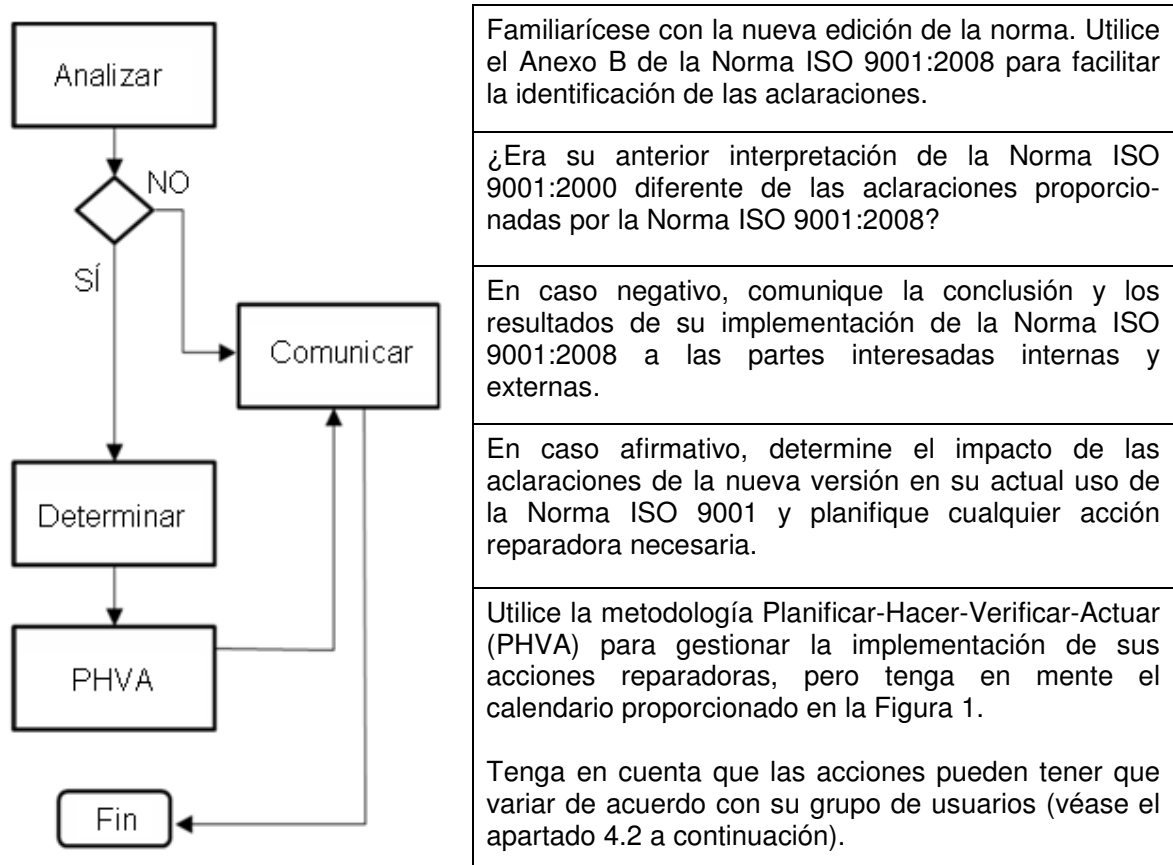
Analizar

NO

SÍ

Comunicar

Determinar

PHVA

Fin

Familiarícese con la nueva edición de la norma. Utilice el Anexo B de la Norma ISO 9001:2008 para facilitar la identificación de las aclaraciones.

¿Era su anterior interpretación de la Norma ISO 9001:2000 diferente de las aclaraciones proporcionadas por la Norma ISO 9001:2008?

En caso negativo, comunique la conclusión y los resultados de su implementación de la Norma ISO 9001:2008 a las partes interesadas internas y externas.

En caso afirmativo, determine el impacto de las aclaraciones de la nueva versión en su actual uso de la Norma ISO 9001 y planifique cualquier acción reparadora necesaria.

Utilice la metodología Planificar-Hacer-Verificar-Actuar (PHVA) para gestionar la implementación de sus acciones reparadoras, pero tenga en mente el calendario proporcionado en la Figura 1.

Tenga en cuenta que las acciones pueden tener que variar de acuerdo con su grupo de usuarios (véase el apartado 4.2 a continuación).